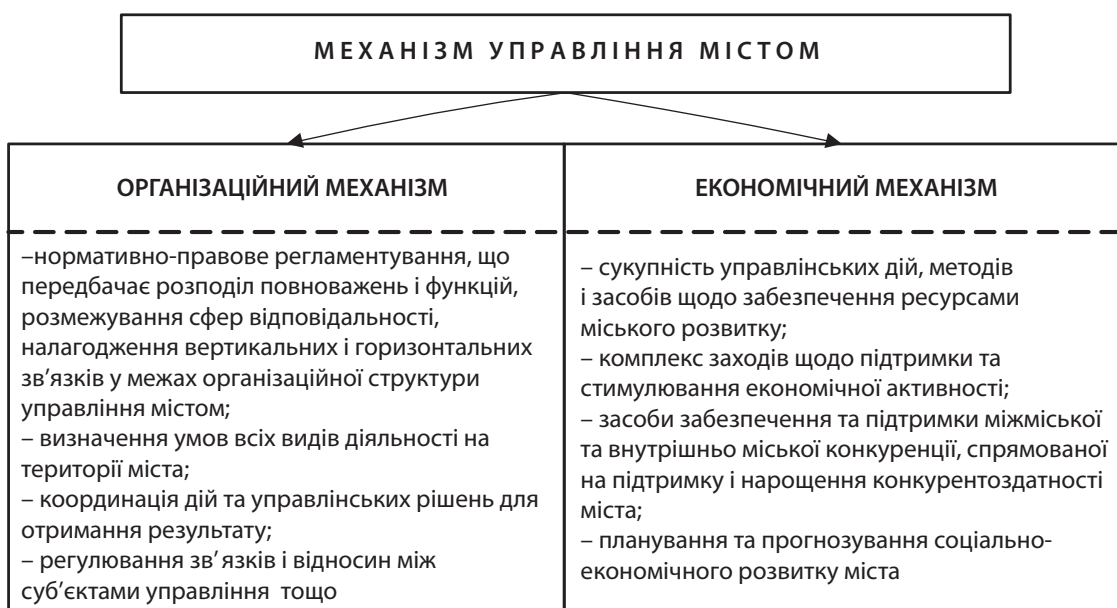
МЕХАНІЗМ УПРАВЛІННЯ МІСТОМ

ОРГАНІЗАЦІЙНИЙ МЕХАНІЗМ

–нормативно-правове регламентування, що передбачає розподіл повноважень і функцій, розмежування сфер відповідальності, налагодження вертикальних і горизонтальних зв’язків у межах організаційної структури управління містом;
– визначення умов всіх видів діяльності на території міста;
– координація дій та управлінських рішень для отримання результату;
– регулювання зв’язків і відносин між суб’єктами управління тощо

ЕКОНОМІЧНИЙ МЕХАНІЗМ

– сукупність управлінських дій, методів і засобів щодо забезпечення ресурсами міського розвитку;
– комплекс заходів щодо підтримки та стимулювання економічної активності;
– засоби забезпечення та підтримки міжміської та внутрішньо міської конкуренції, спрямованої на підтримку і нарощення конкурентоздатності міста;
– планування та прогнозування соціально-економічного розвитку міста